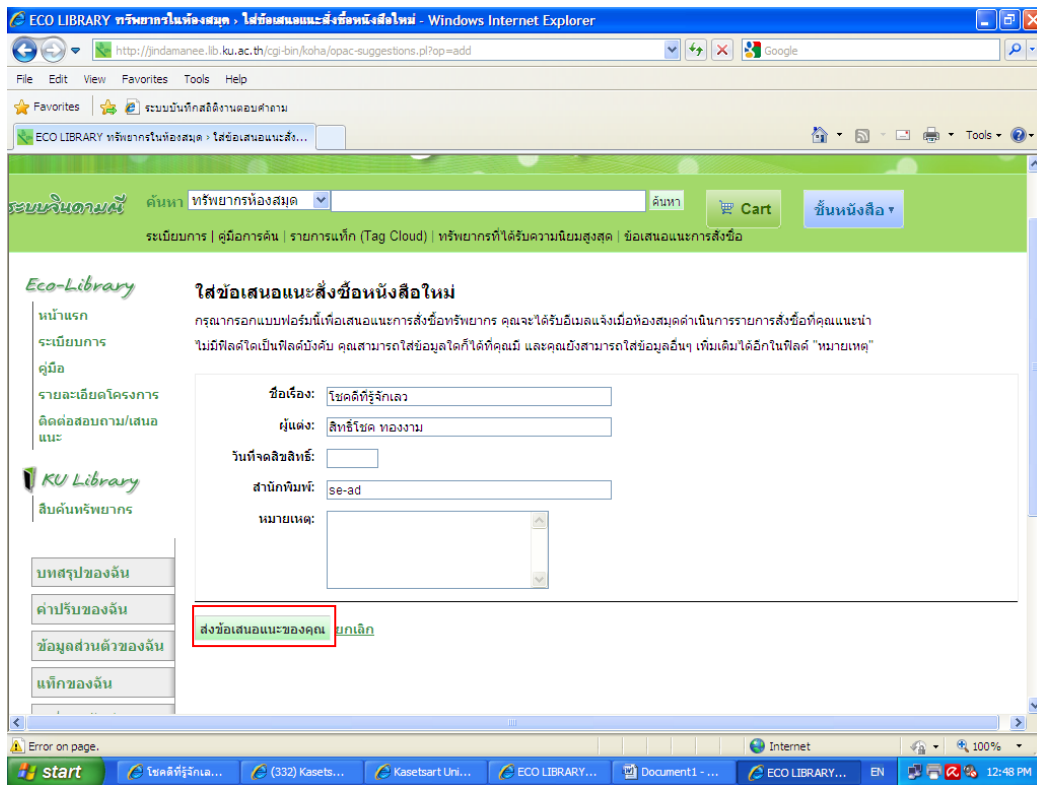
ECO LIBRARY ทรัพยากรในห้องสมุด › ใส่ข้อเสนอแนะสั่งซื้อหนังสือใหม่ - Windows Internet Explorer

http://jindamanee.lib.ku.ac.th/cgi-bin/koha/opac-suggestions.pl?op=add

Google

File Edit View Favorites Tools Help

Favorites ระบบบันทึกสถิติงานตอบคำถาม

ECO LIBRARY ทรัพยากรในห้องสมุด › ใส่ข้อเสนอแนะสั่ง...

Tools

ระบบจินดามณี ค้นหา ทรัพยากรห้องสมุด ค้นหา Cart ชั้นหนังสือ

ระเบียบการ | คู่มือการค้น | รายการแท็ก (Tag Cloud) | ทรัพยากรที่ได้รับความนิยมสูงสุด | ข้อเสนอแนะการสั่งซื้อ

Eco-Library
หน้าแรก
ระเบียบการ
คู่มือ
รายละเอียดโครงการ
ติดต่อสอบถาม/เสนอแนะ

KU Library
สืบค้นทรัพยากร

บทสรุปของฉัน
ค่าปรับของฉัน
ข้อมูลส่วนตัวของฉัน
แท็กของฉัน

ใส่ข้อเสนอแนะสั่งซื้อหนังสือใหม่

กรุณากรอกแบบฟอร์มนี้เพื่อเสนอแนะการสั่งซื้อทรัพยากร คุณจะได้รับอีเมลแจ้งเมื่อห้องสมุดดำเนินการรายการสั่งซื้อที่คุณแนะนำ

ไม่มีฟิลด์ใดเป็นฟิลด์บังคับ คุณสามารถใส่ข้อมูลใดก็ได้ที่คุณมี และคุณยังสามารถใส่ข้อมูลอื่นๆ เพิ่มเติมได้อีกในฟิลด์ "หมายเหตุ"

ชื่อเรื่อง: โชคดีที่รู้จักเลว
ผู้แต่ง: สิทธิโชค ทองงาม
วันที่จดลิขสิทธิ์:
สำนักพิมพ์: se-ad
หมายเหตุ:

ส่งข้อเสนอแนะของคุณ ยกเลิก

Error on page. Internet 100%

start โชคดีที่รู้จักเล... (332) Kasets... Kasetsart Uni... ECO LIBRARY... Document1 - ... ECO LIBRARY... EN 12:48 PM